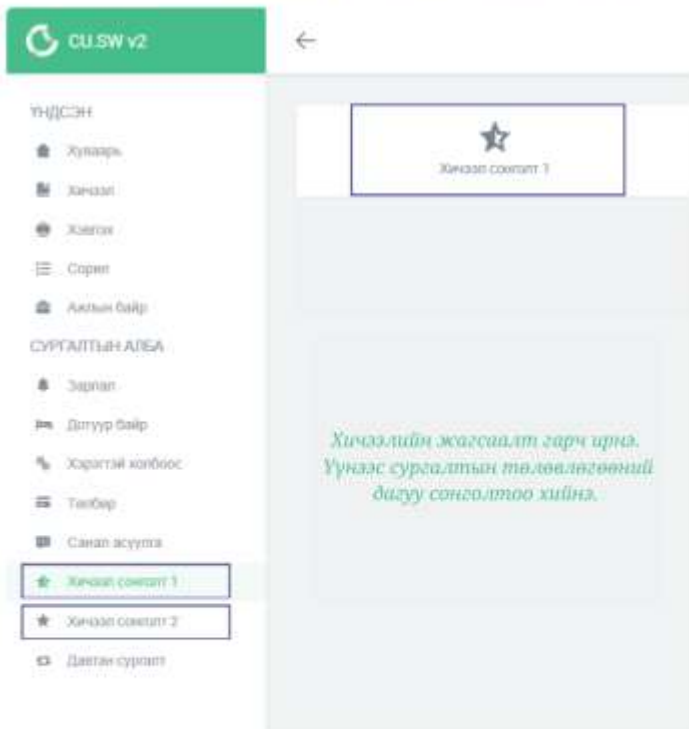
CU.SW v2

ҮНДСЭН

Хуваарь

Хичээл

Хэвгин

Сорил

Ажлын байр

СУРГАЛТЫН АЛБА

Зарлал

Дотуур байр

Хэрэгтэй холбоос

Төлбөр

Санал асуулга

Хичээл сонголт 1

Хичээл сонголт 2

Давтан сургалт

Хичээл сонголт 1

Хичээлийн жагсаалт гарч ирнэ. Үүнээс сургалтын төлөвлөгөөний дагуу сонголтоо хийнэ.